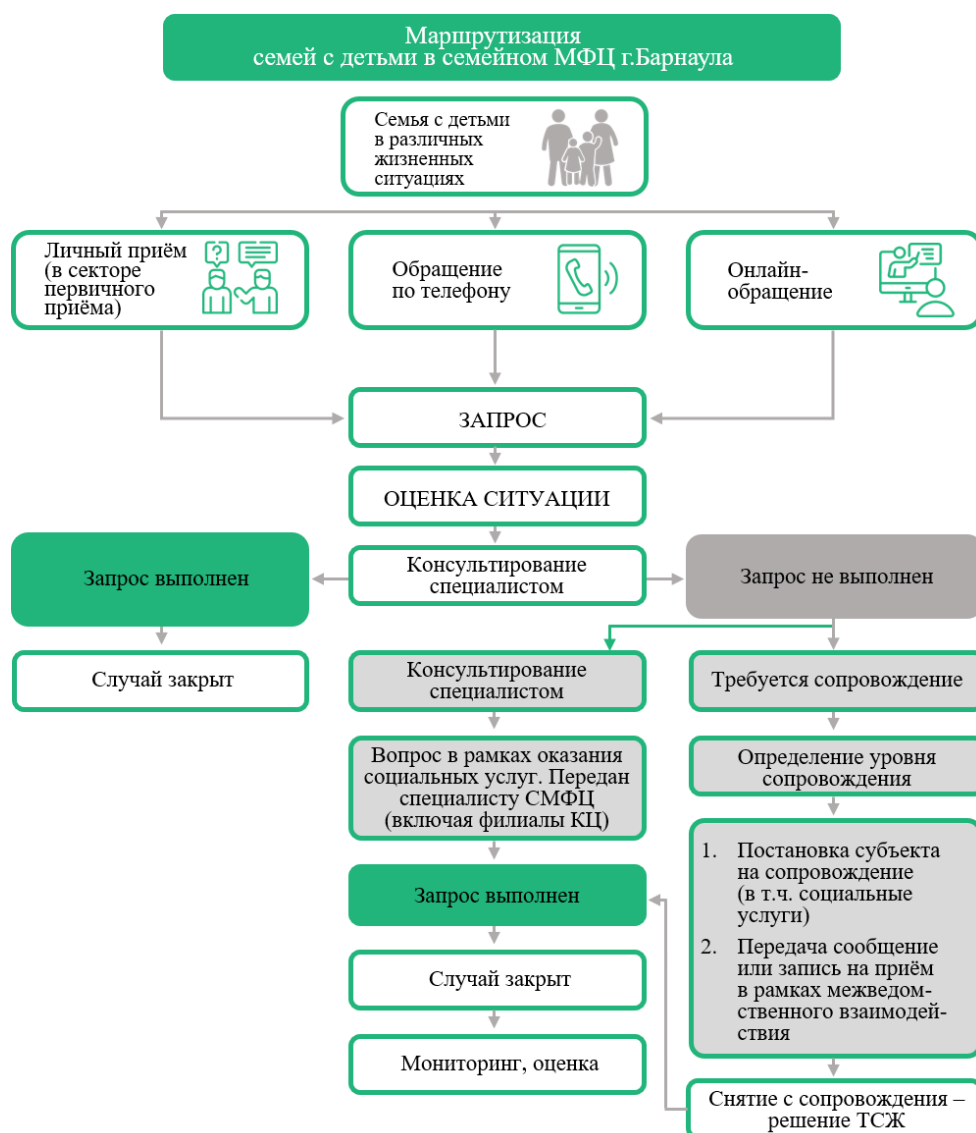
Маршрутизация
семей с детьми в семейном МФЦ г.Барнаула

Семья с детьми в различных жизненных ситуациях

Личный приём (в секторе первичного приёма)

Обращение по телефону

Онлайн-обращение

ЗАПРОС

ОЦЕНКА СИТУАЦИИ

Запрос выполнен

Консультирование специалистом

Запрос не выполнен

Случай закрыт

Консультирование специалистом

Требуется сопровождение

Вопрос в рамках оказания социальных услуг. Передан специалисту СМФЦ (включая филиалы КЦ)

Определение уровня сопровождения

1. Постановка субъекта на сопровождение (в т.ч. социальные услуги)

2. Передача сообщение или запись на приём в рамках межведомственного взаимодействия

Запрос выполнен

Случай закрыт

Мониторинг, оценка

Снятие с сопровождения – решение ТСЖ